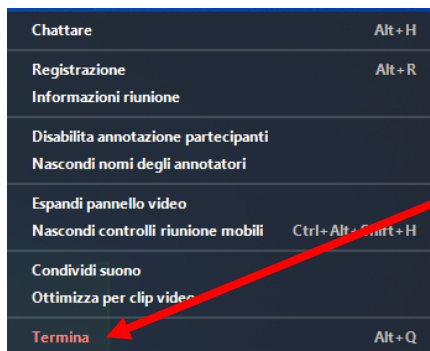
Chattare Alt+H

Registrazione Alt+R
Informazioni riunione

Disabilita annotazione partecipanti
Nascondi nomi degli annotatori

Espandi pannello video
Nascondi controlli riunione mobili Ctrl+Alt+Shift+H

Condividi suono
Ottimizza per clip video

Termina Alt+Q